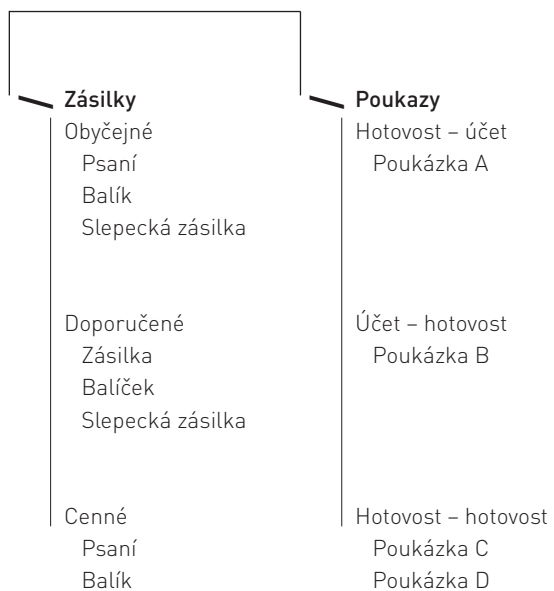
Zásilky
Obyčejné
Psaní
Balík
Slepecká zásilka

Doporučené
Zásilka
Balíček
Slepecká zásilka

Cenné
Psaní
Balík

Poukazy
Hotovost – účet
Poukázka A

Účet – hotovost
Poukázka B

Hotovost – hotovost
Poukázka C
Poukázka D